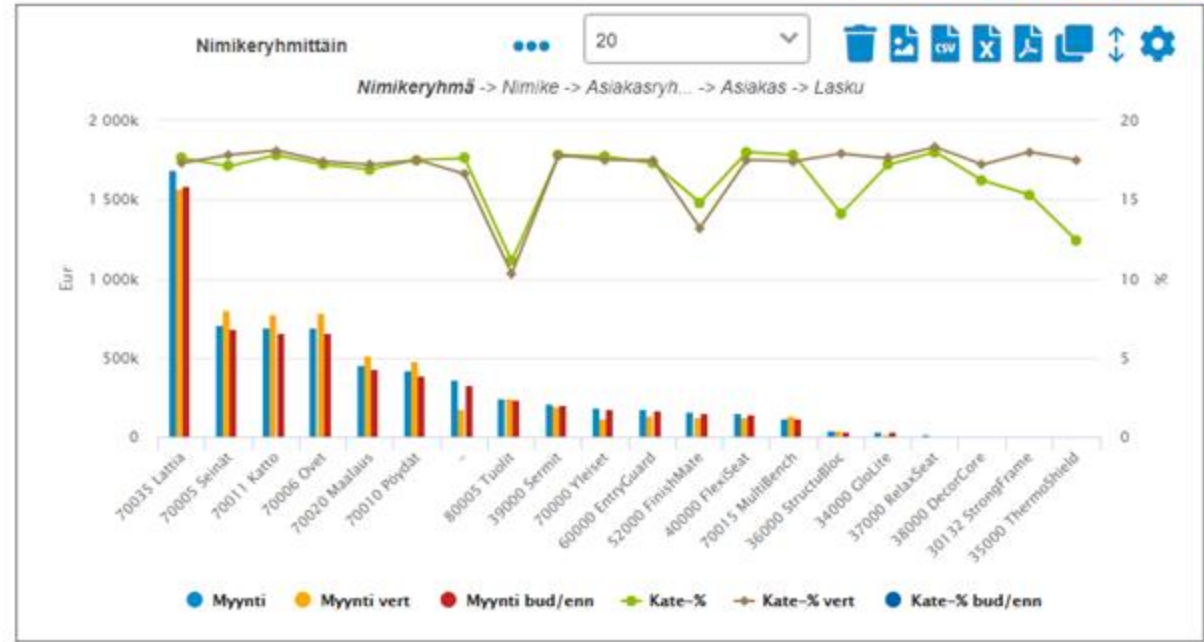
Nimikeryhmittäin

20

Nimikeryhmä -> Nimike -> Asiakasryh... -> Asiakas -> Lasku

2 000k
1 500k
1 000k
500k
0

Eur

20
15
10
5
0

%

70035 Lattia
70005 Seinät
70011 Katto
70006 Ovet
70020 Maalaus
70010 Pöydät
-
80005 Tuolit
39000 Sermit
70000 Yleiset
60000 EntryGuard
52000 FinishMate
40000 FlexiSeat
70015 MultiBench
36000 StructuBloc
34000 GloLite
37000 RelaxSeat
38000 DecorCore
30132 StrongFrame
35000 ThermoShield

Myynti
Myynti vert
Myynti bud/enn
Kate-%
Kate-% vert
Kate-% bud/enn